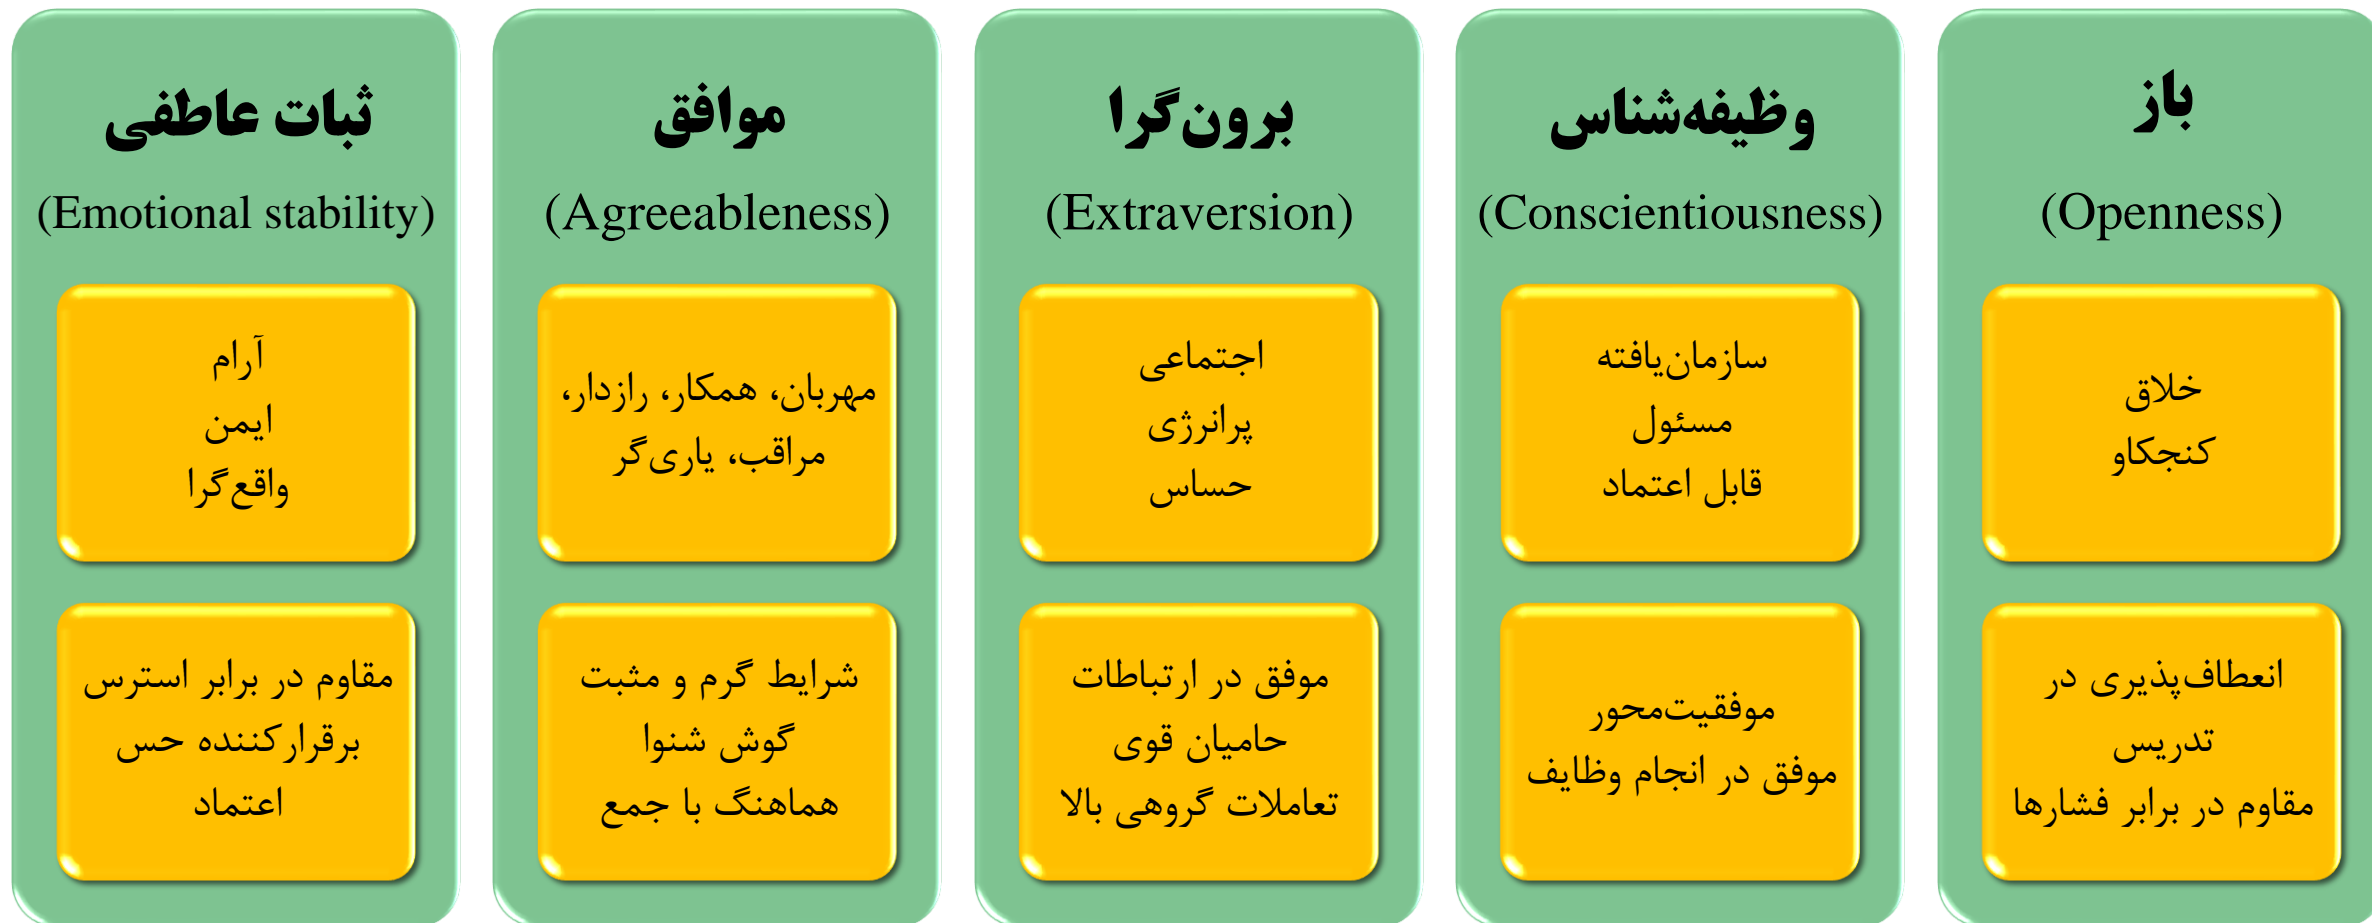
باز
(Openness)

خلاق
کنجکاو

انعطاف‌پذیری در تدریس
مقاوم در برابر فشارها

وظیفه‌شناس
(Conscientiousness)

سازمان‌یافته
مسئول
قابل اعتماد

موفقیت‌محور
موفق در انجام وظایف

برون‌گرا
(Extraversion)

اجتماعی
پرانرژی
حساس

موفق در ارتباطات
حامیان قوی
تعاملات گروهی بالا

موافق
(Agreeableness)

مهربان، همکار، رازدار، مراقب، یاری‌گر

شرایط گرم و مثبت
گوش شنوا
هماهنگ با جمع

ثبات عاطفی
(Emotional stability)

آرام
ایمن
واقع‌گرا

مقاوم در برابر استرس
برقرارکننده حس اعتماد